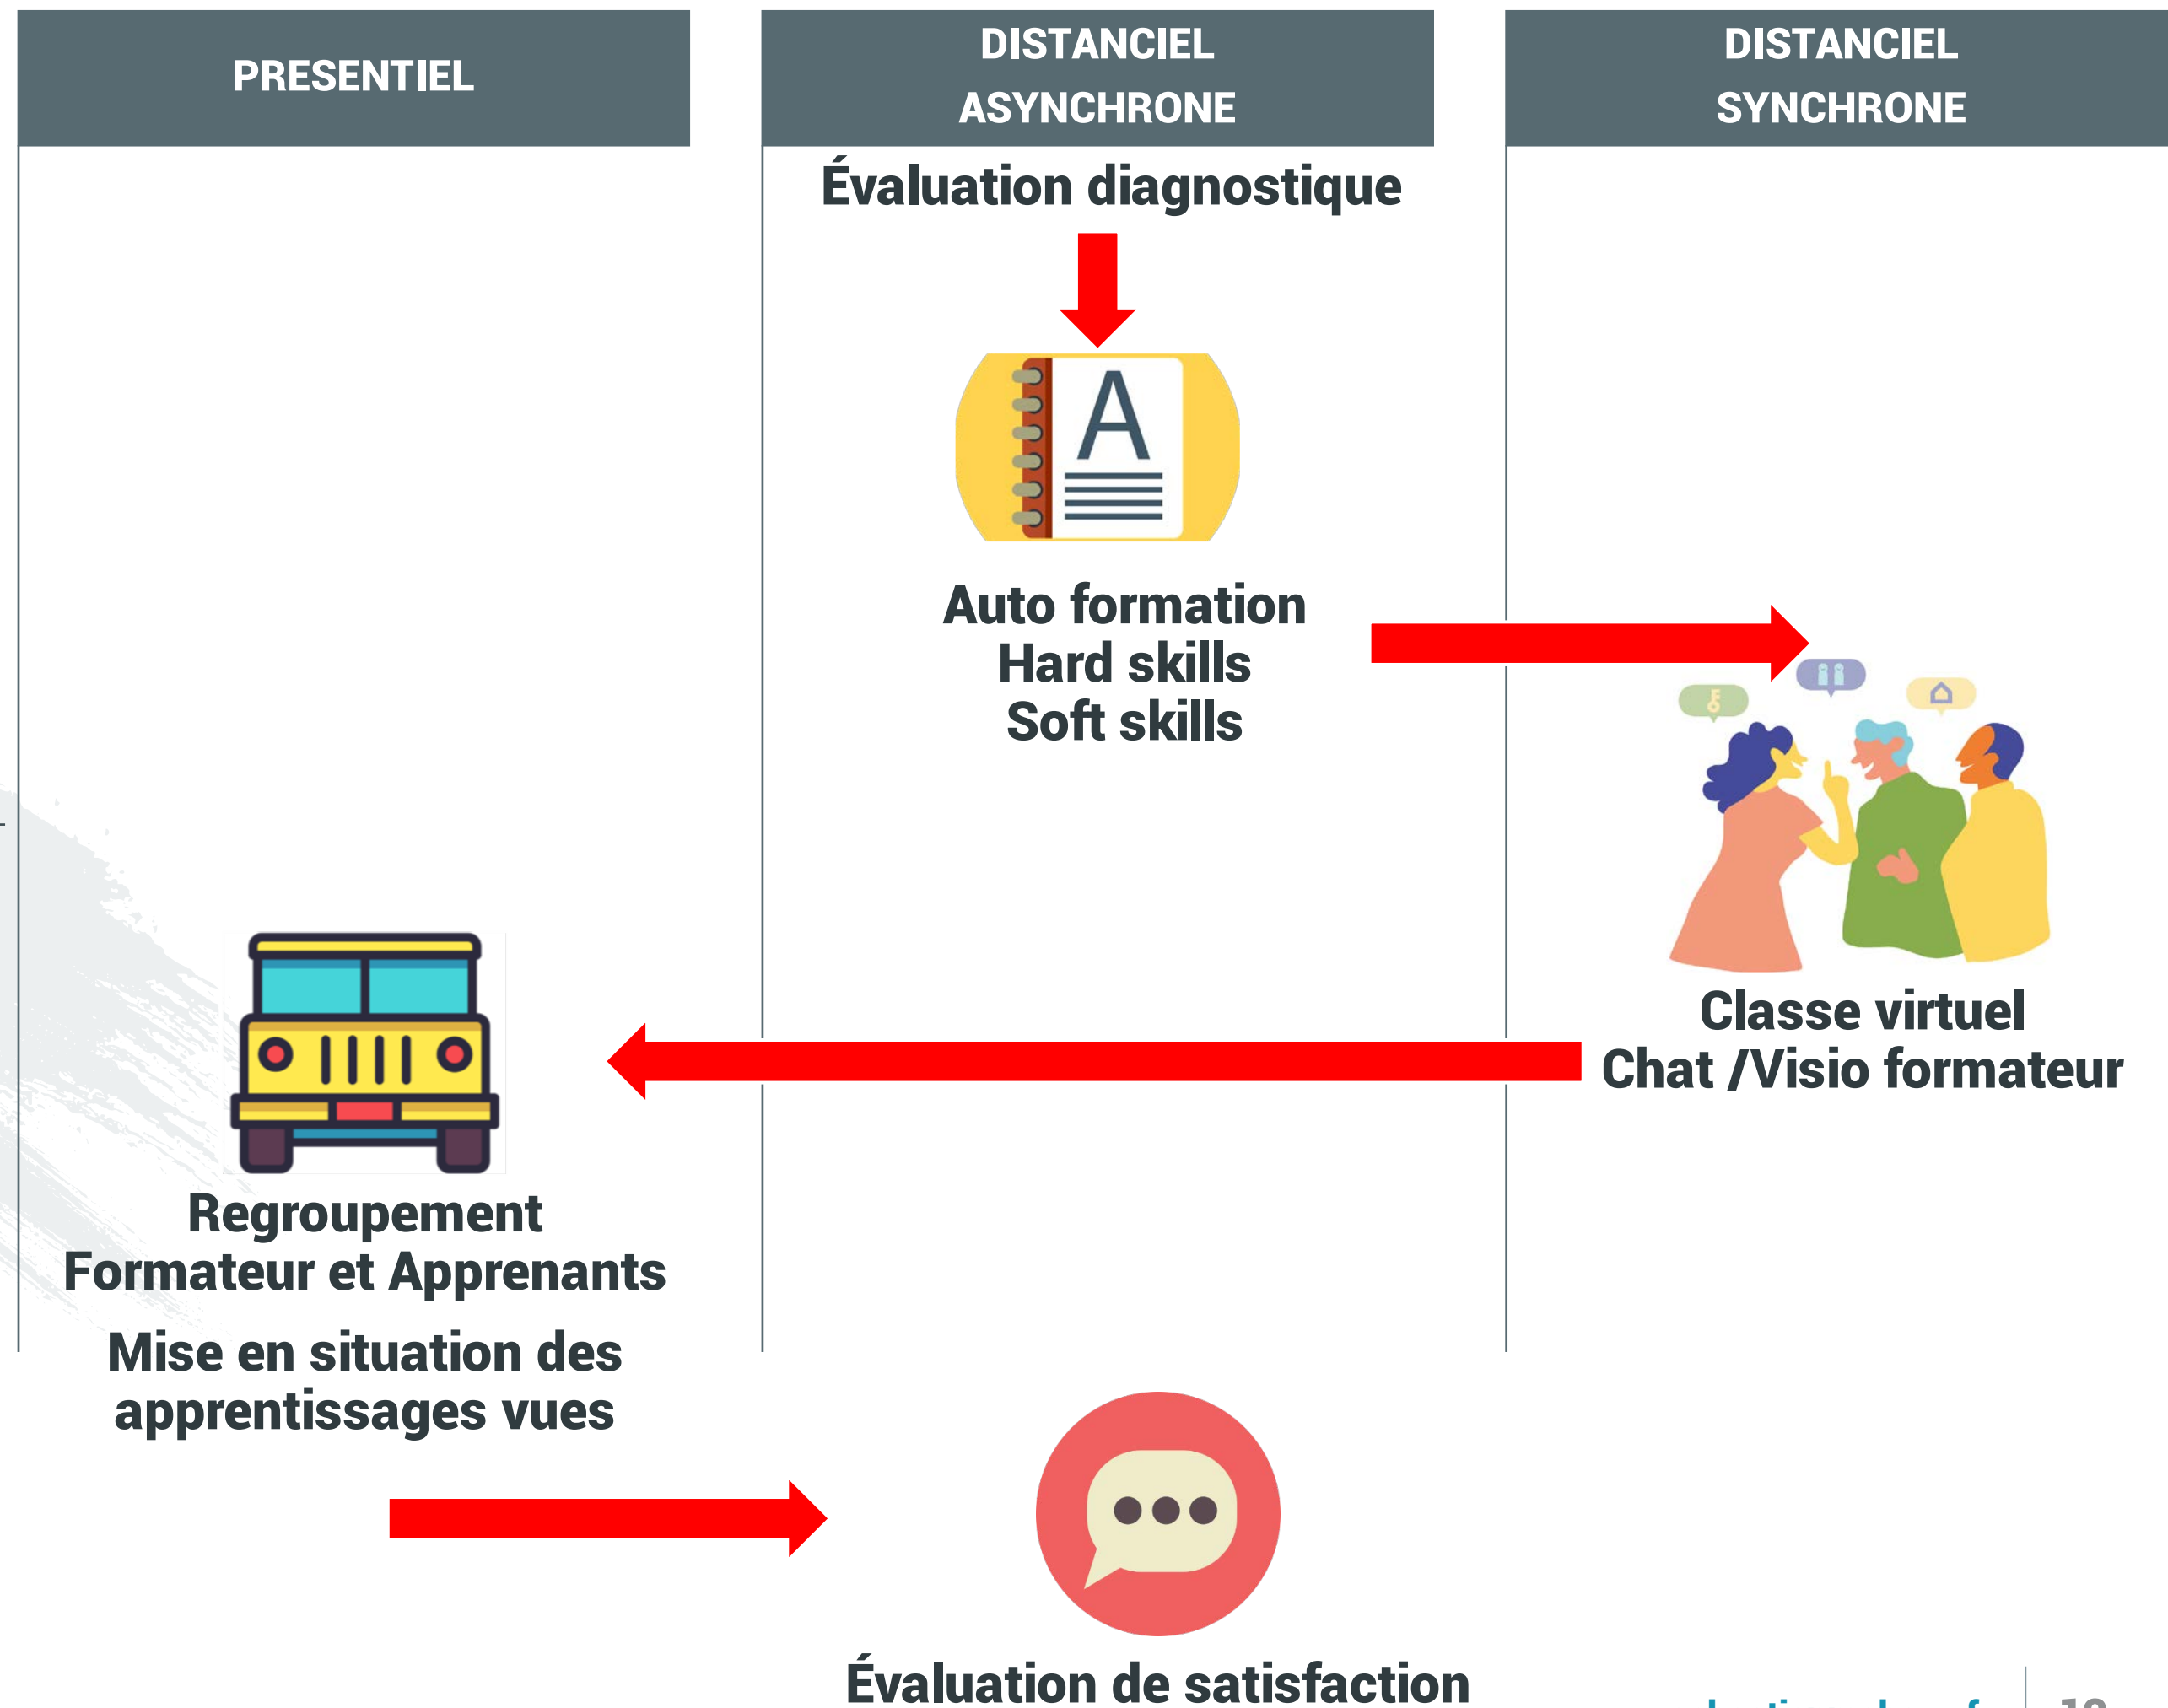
PRESENTIEL

DISTANCIEL ASYNCHRONE

DISTANCIEL SYNCHRONE

Évaluation diagnostique

A

Auto formation
Hard skills
Soft skills

Classe virtuel
Chat /Visio formateur

Regroupement
Formateur et Apprenants

Mise en situation des apprentissages vues

Évaluation de satisfaction

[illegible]